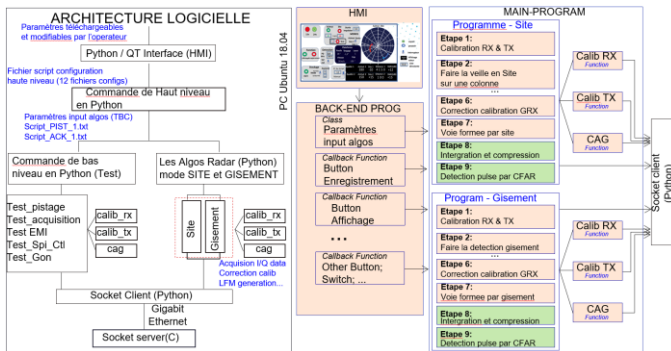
ARCHITECTURE LOGICIELLE

Paramètres téléchargeables et modifiables par l'operateur

Python / QT Interface (HMI)

Fichier script configuration haute niveau (12 fichiers configs)

Commande de Haut niveau en Python

Paramètres input algos (TBC)
Script_PIST_1.txt
Script_ACK_1.txt

Commande de bas niveau en Python (Test)

Test_pistage
Test_acquisition
Test EMI
Test_Spi_Ctl
Test_Gon

calib_rx
calib_tx
cag

Les Algos Radar (Python) mode SITE et GISEMENT

Site
Gisement

calib_rx
calib_tx
cag

Acquisition I/Q data
Correction calib
LFM generation...

Socket Client (Python)

Gigabit Ethernet

Socket server(C)

PC Ubuntu 18.04

HMI

BACK-END PROG

Class
Paramètres input algos

Callback Function
Button Enregistrement

Callback Function
Button Affichage

...

Callback Function
Other Button; Switch; ...

MAIN-PROGRAM

Programme - Site

Etape 1:
Calibration RX & TX

Etape 2:
Faire la veille en Site sur une colonne

...

Etape 6:
Correction calibration GRX

Etape 7:
Voie formee par site

Etape 8:
Intergration et compression

Etape 9:
Detection pulse par CFAR

Program - Gisement

Etape 1:
Calibration RX & TX

Etape 2:
Faire la detection gisement

...

Etape 6:
Correction calibration GRX

Etape 7:
Voie formee par gisement

Etape 8:
Intergration et compression

Etape 9:
Detection pulse par CFAR

Calib RX
Function

Calib TX
Function

CAG
Function

Calib RX
Function

Calib TX
Function

CAG
Function

Socket client (Python)